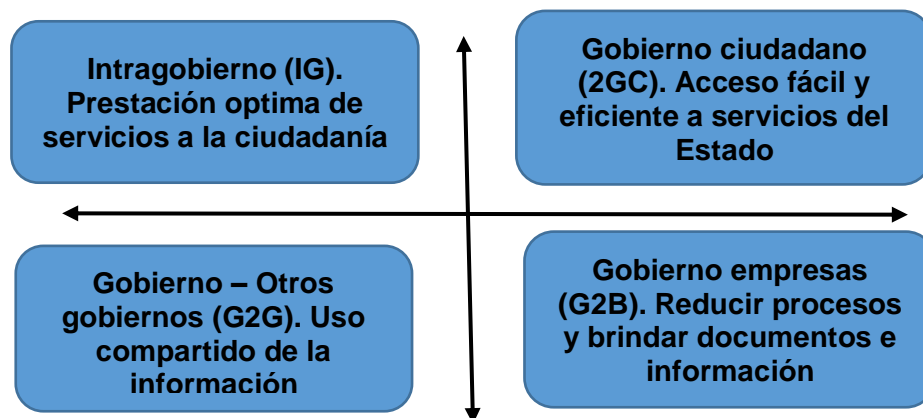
Intragobierno (IG). Prestación optima de servicios a la ciudadanía

Gobierno ciudadano (2GC). Acceso fácil y eficiente a servicios del Estado

Gobierno – Otros gobiernos (G2G). Uso compartido de la información

Gobierno empresas (G2B). Reducir procesos y brindar documentos e información